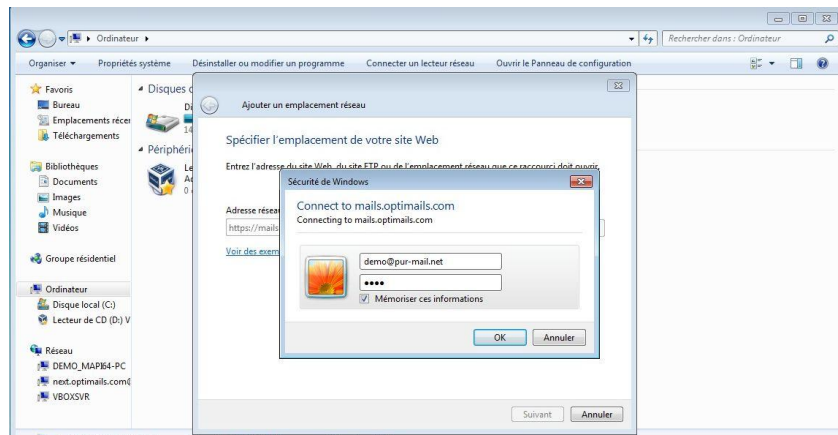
Ordinateur ▸

Rechercher dans : Ordinateur

Organiser ▾ Propriétés système Désinstaller ou modifier un programme Connecter un lecteur réseau Ouvrir le Panneau de configuration

Favoris
Bureau
Emplacements récen
Téléchargements

Bibliothèques
Documents
Images
Musique
Vidéos

Groupe résidentiel

Ordinateur
Disque local (C:)
Lecteur de CD (D:) V

Réseau
DEMO_MAPI64-PC
next.optimails.com
VBOXSVR

Disques d
Di
14
Périphéri
Le
Ac
0

Ajouter un emplacement réseau

Spécifier l'emplacement de votre site Web

Entrez l'adresse du site Web, du site FTP ou de l'emplacement réseau que ce raccourci doit ouvrir.

Adresse résea
https://mails

Voir des exem

Suivant Annuler

Sécurité de Windows

Connect to mails.optimails.com
Connecting to mails.optimails.com

demo@pur-mail.net
••••
Mémoriser ces informations

OK Annuler